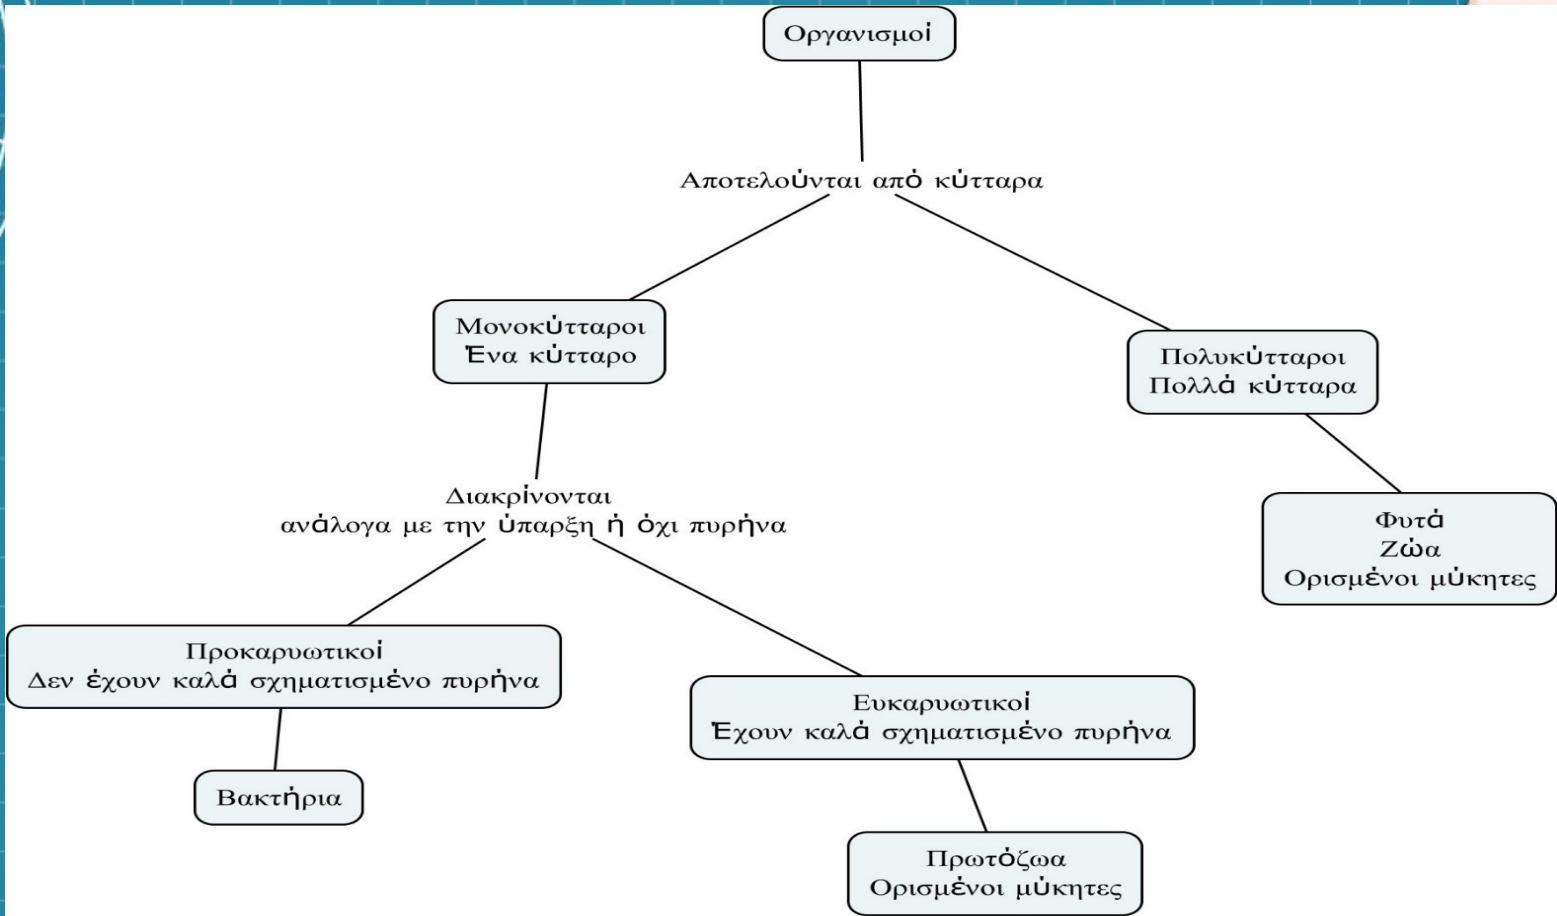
Οργανισμοί

Αποτελούνται από κύτταρα

Μονοκύτταροι
Ένα κύτταρο

Πολυκύτταροι
Πολλά κύτταρα

Διακρίνονται
ανάλογα με την ύπαρξη ή όχι πυρήνα

Φυτά
Ζώα
Ορισμένοι μύκητες

Προκαρυωτικοί
Δεν έχουν καλά σχηματισμένο πυρήνα

Ευκαρυωτικοί
Έχουν καλά σχηματισμένο πυρήνα

Βακτήρια

Πρωτόζωα
Ορισμένοι μύκητες